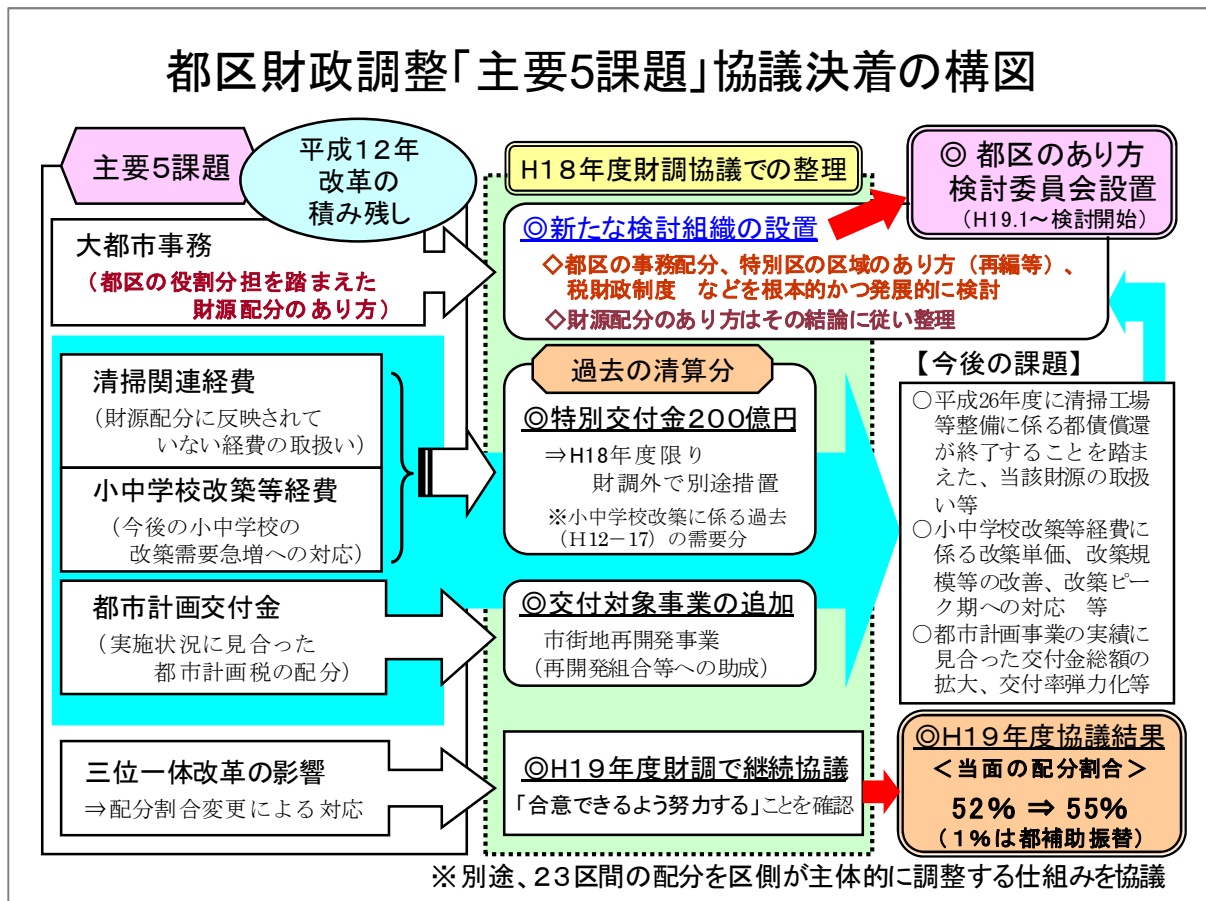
都区財政調整「主要5課題」協議決着の構図

主要5課題

平成12年改革の積み残し

大都市事務
（都区の役割分担を踏まえた財源配分のあり方）

清掃関連経費
（財源配分に反映されていない経費の取扱い）

小中学校改築等経費
（今後の小中学校の改築需要急増への対応）

都市計画交付金
（実施状況に見合った都市計画税の配分）

三位一体改革の影響
⇒配分割合変更による対応

H18年度財調協議での整理

◎新たな検討組織の設置
◇都区の事務配分、特別区の区域のあり方（再編等）、税財政制度　などを根本的かつ発展的に検討
◇財源配分のあり方はその結論に従い整理

過去の清算分

◎特別交付金200億円
⇒H18年度限り財調外で別途措置
※小中学校改築に係る過去（H12－17）の需要分

◎交付対象事業の追加
市街地再開発事業
（再開発組合等への助成）

◎H19年度財調で継続協議
「合意できるよう努力する」ことを確認

◎ 都区のあり方検討委員会設置
（H19.1～検討開始）

【今後の課題】
○平成26年度に清掃工場等整備に係る都債償還が終了することを踏まえた、当該財源の取扱い等
○小中学校改築等経費に係る改築単価、改築規模等の改善、改築ピーク期への対応　等
○都市計画事業の実績に見合った交付金総額の拡大、交付率弾力化等

◎H19年度協議結果
＜当面の配分割合＞
52% ⇒ 55%
（1%は都補助振替）

※別途、23区間の配分を区側が主体的に調整する仕組みを協議